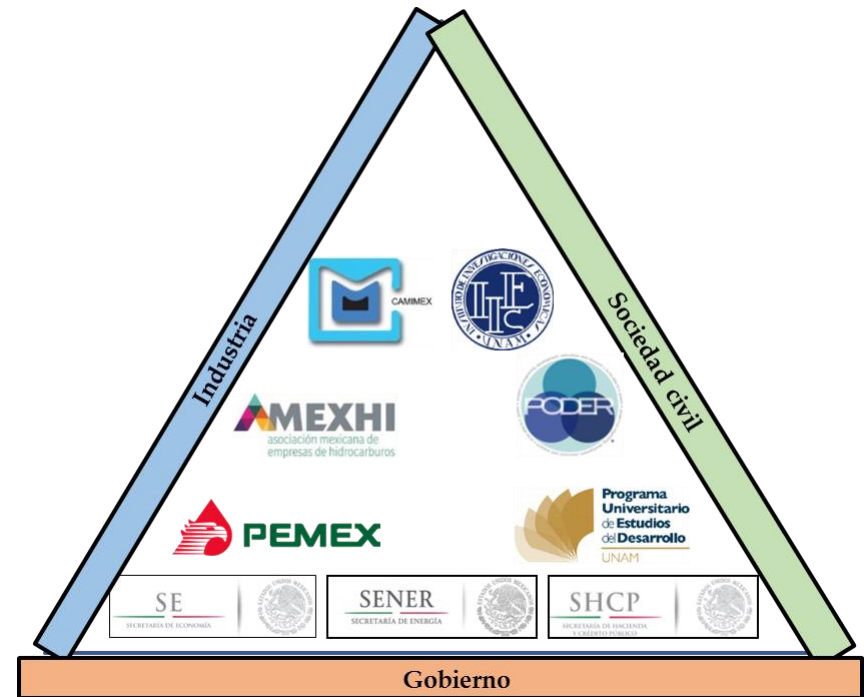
Industria

Sociedad civil

CAMIMEX

INSTITUTO DE INVESTIGACIONES ECONÓMICAS UNAM

IIEc

AMEXHI
asociación mexicana de empresas de hidrocarburos

PODER

PEMEX

Programa Universitario de Estudios del Desarrollo
UNAM

SE
SECRETARÍA DE ECONOMÍA

SENER
SECRETARÍA DE ENERGÍA

SHCP
SECRETARÍA DE HACIENDA Y CRÉDITO PÚBLICO

Gobierno